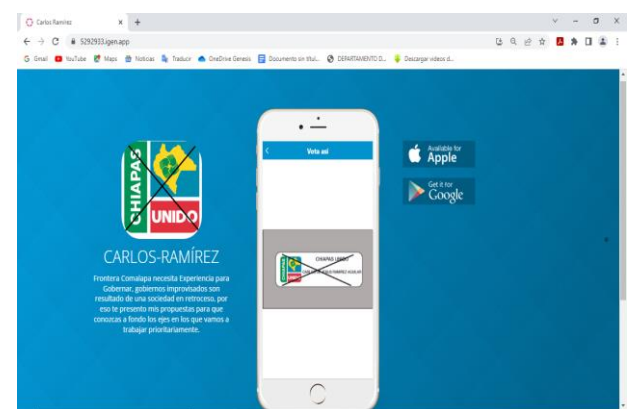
Carlos Ramírez
5292933.igen.app
Gmail YouTube Maps Noticias Traducir OneDrive Genesis Documento sin títul... DEPARTAMENTO D... Descargar videos d...

CHIAPAS UNIDO

CARLOS-RAMÍREZ

Frontera Comalapa necesita Experiencia para Gobernar, gobiernos improvisados son resultado de una sociedad en retroceso, por eso te presento mis propuestas para que conozcas a fondo los ejes en los que vamos a trabajar prioritariamente.

Vota así

CHIAPAS UNIDO
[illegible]

Available for Apple
Get it for Google